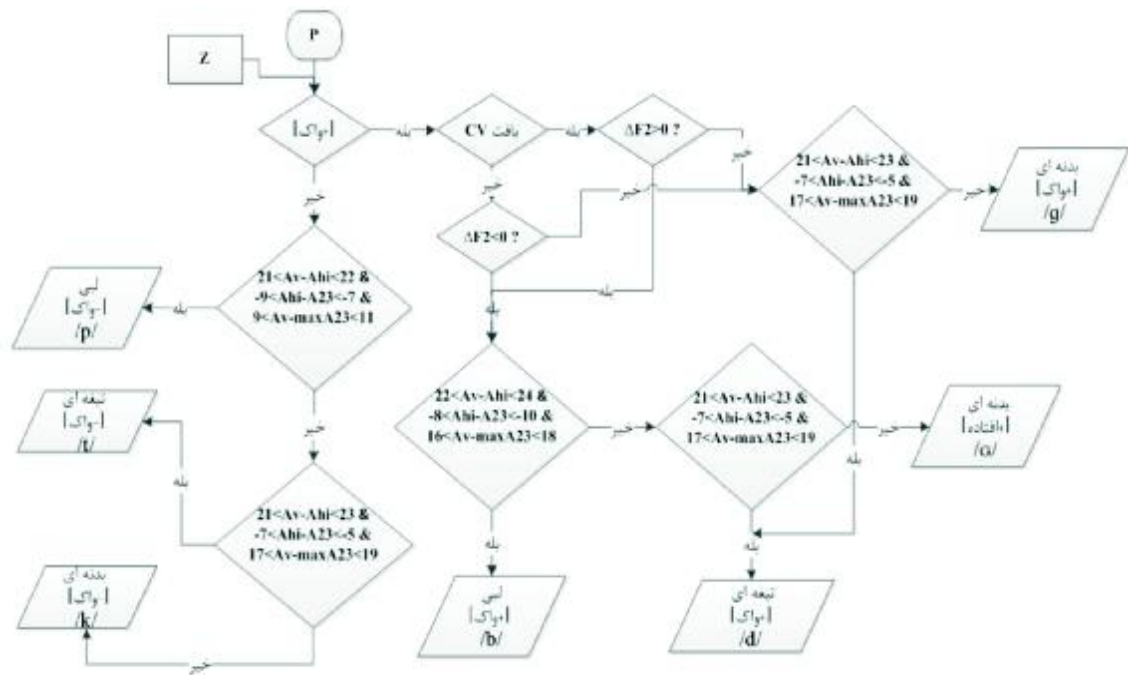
P

Z

[-واک]

بله

بافت CV

بله

$\Delta F2>0$ ?

خیر

خیر

خیر

$\Delta F2<0$ ?

21<Av-Ahi<23 &
-7<Ahi-A23<-5 &
17<Av-maxA23<19

خیر

بدنه ای
[+واک]
/g/

خیر

21<Av-Ahi<22 &
-9<Ahi-A23<-7 &
9<Av-maxA23<11

بله

لبی
[-واک]
/p/

بله

بله

خیر

تیغه ای
[-واک]
/t/

بله

22<Av-Ahi<24 &
-8<Ahi-A23<-10 &
16<Av-maxA23<18

خیر

21<Av-Ahi<23 &
-7<Ahi-A23<-5 &
17<Av-maxA23<19

خیر

بدنه ای
[+افتاده]
/G/

21<Av-Ahi<23 &
-7<Ahi-A23<-5 &
17<Av-maxA23<19

بله

بدنه ای
[-واک]
/k/

بله

بله

لبی
[+واک]
/b/

تیغه ای
[+واک]
/d/

خیر